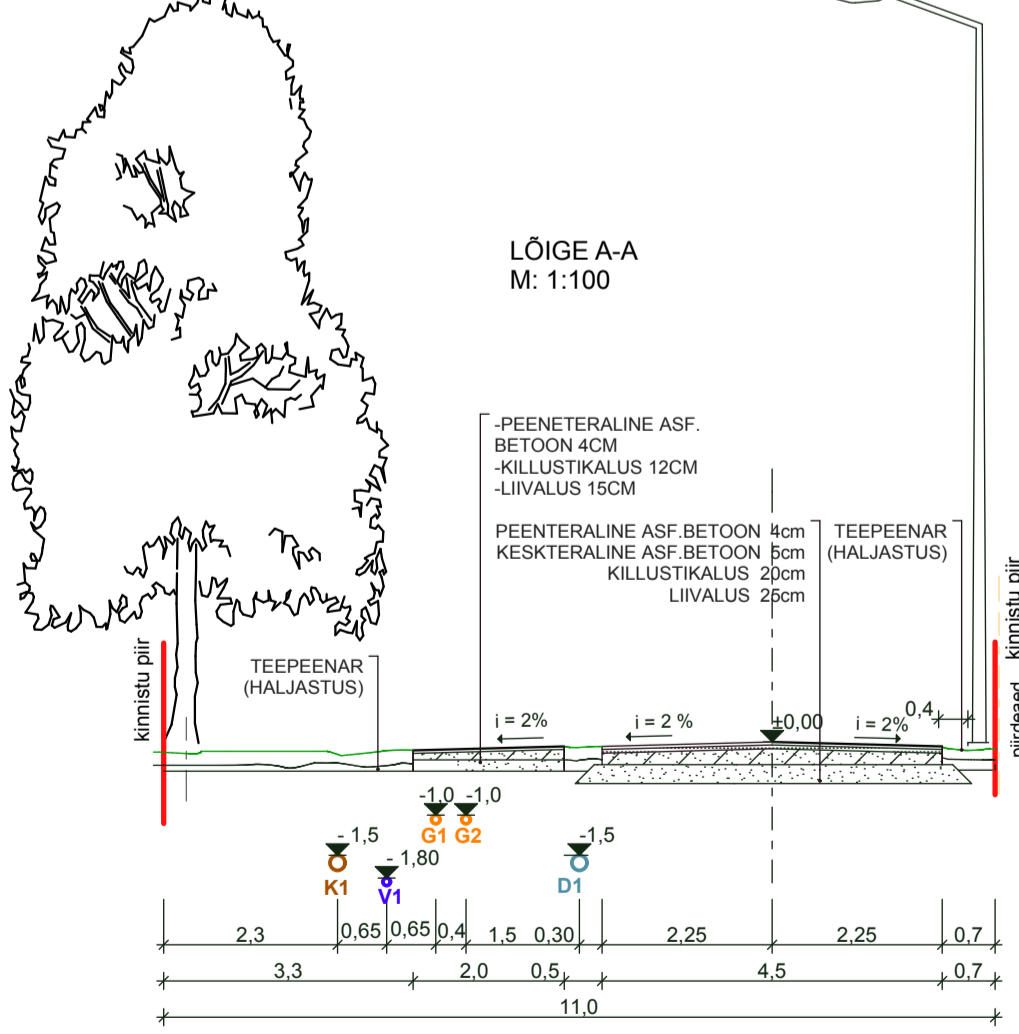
LÕIGE A-A
M: 1:100

-PEENETERALINE ASF. BETOON 4CM
-KILLUSTIKALUS 12CM
-LIIVALUS 15CM

PEENTERALINE ASF.BETOON 4cm
KESKTERALINE ASF.BETOON 5cm
KILLUSTIKALUS 20cm
LIIVALUS 25cm

TEEPEENAR (HALJASTUS)

TEEPEENAR (HALJASTUS)

kinnistu piir

kinnistu piir

piirdeaed

i = 2%
i = 2 %
±0,00
i = 2%
0,4

-1,0
-1,0
G1
G2
- 1,5
K1
- 1,80
V1
-1,5
D1

| 2,3 | 0,65 | 0,65 | 0,4 | 1,5 | 0,30 | 2,25 | 2,25 | 0,7 |
|---|---|---|---|---|---|---|---|---|

| 3,3 | 2,0 | 0,5 | 4,5 | 0,7 |
|---|---|---|---|---|

11,0